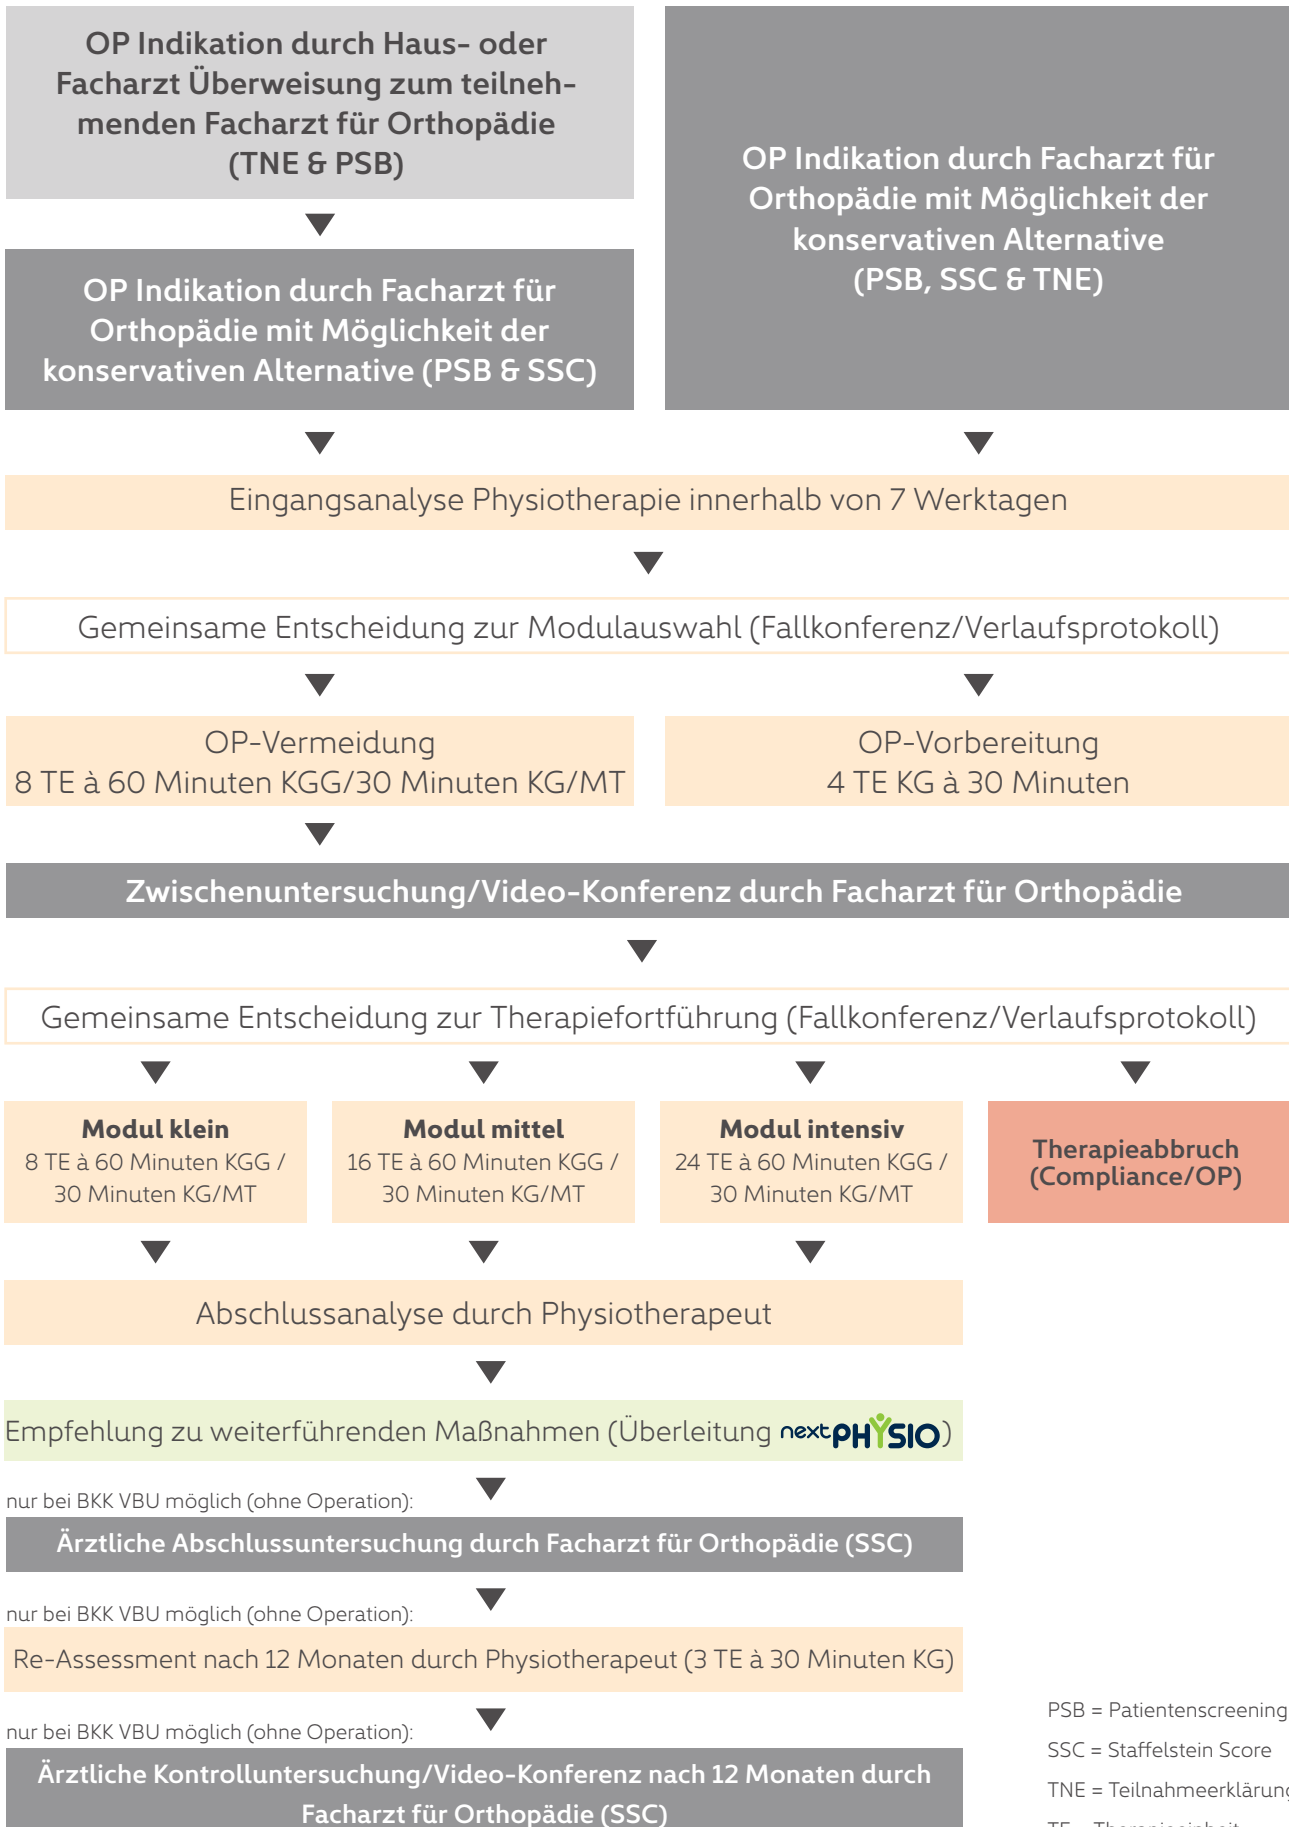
OP Indikation durch Haus- oder Facharzt Überweisung zum teilnehmenden Facharzt für Orthopädie (TNE & PSB)

OP Indikation durch Facharzt für Orthopädie mit Möglichkeit der konservativen Alternative (PSB, SSC & TNE)

OP Indikation durch Facharzt für Orthopädie mit Möglichkeit der konservativen Alternative (PSB & SSC)

Eingangsanalyse Physiotherapie innerhalb von 7 Werktagen

Gemeinsame Entscheidung zur Modulauswahl (Fallkonferenz/Verlaufsprotokoll)

OP-Vermeidung
8 TE à 60 Minuten KGG/30 Minuten KG/MT

OP-Vorbereitung
4 TE KG à 30 Minuten

Zwischenuntersuchung/Video-Konferenz durch Facharzt für Orthopädie

Gemeinsame Entscheidung zur Therapiefortführung (Fallkonferenz/Verlaufsprotokoll)

**Modul klein**
8 TE à 60 Minuten KGG / 30 Minuten KG/MT

**Modul mittel**
16 TE à 60 Minuten KGG / 30 Minuten KG/MT

**Modul intensiv**
24 TE à 60 Minuten KGG / 30 Minuten KG/MT

Therapieabbruch (Compliance/OP)

Abschlussanalyse durch Physiotherapeut

Empfehlung zu weiterführenden Maßnahmen (Überleitung nextPHYSIO)

nur bei BKK VBU möglich (ohne Operation):

Ärztliche Abschlussuntersuchung durch Facharzt für Orthopädie (SSC)

nur bei BKK VBU möglich (ohne Operation):

Re-Assessment nach 12 Monaten durch Physiotherapeut (3 TE à 30 Minuten KG)

nur bei BKK VBU möglich (ohne Operation):

Ärztliche Kontrolluntersuchung/Video-Konferenz nach 12 Monaten durch Facharzt für Orthopädie (SSC)

PSB = Patientenscreening
SSC = Staffelstein Score
TNE = Teilnahmeerklärung
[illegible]